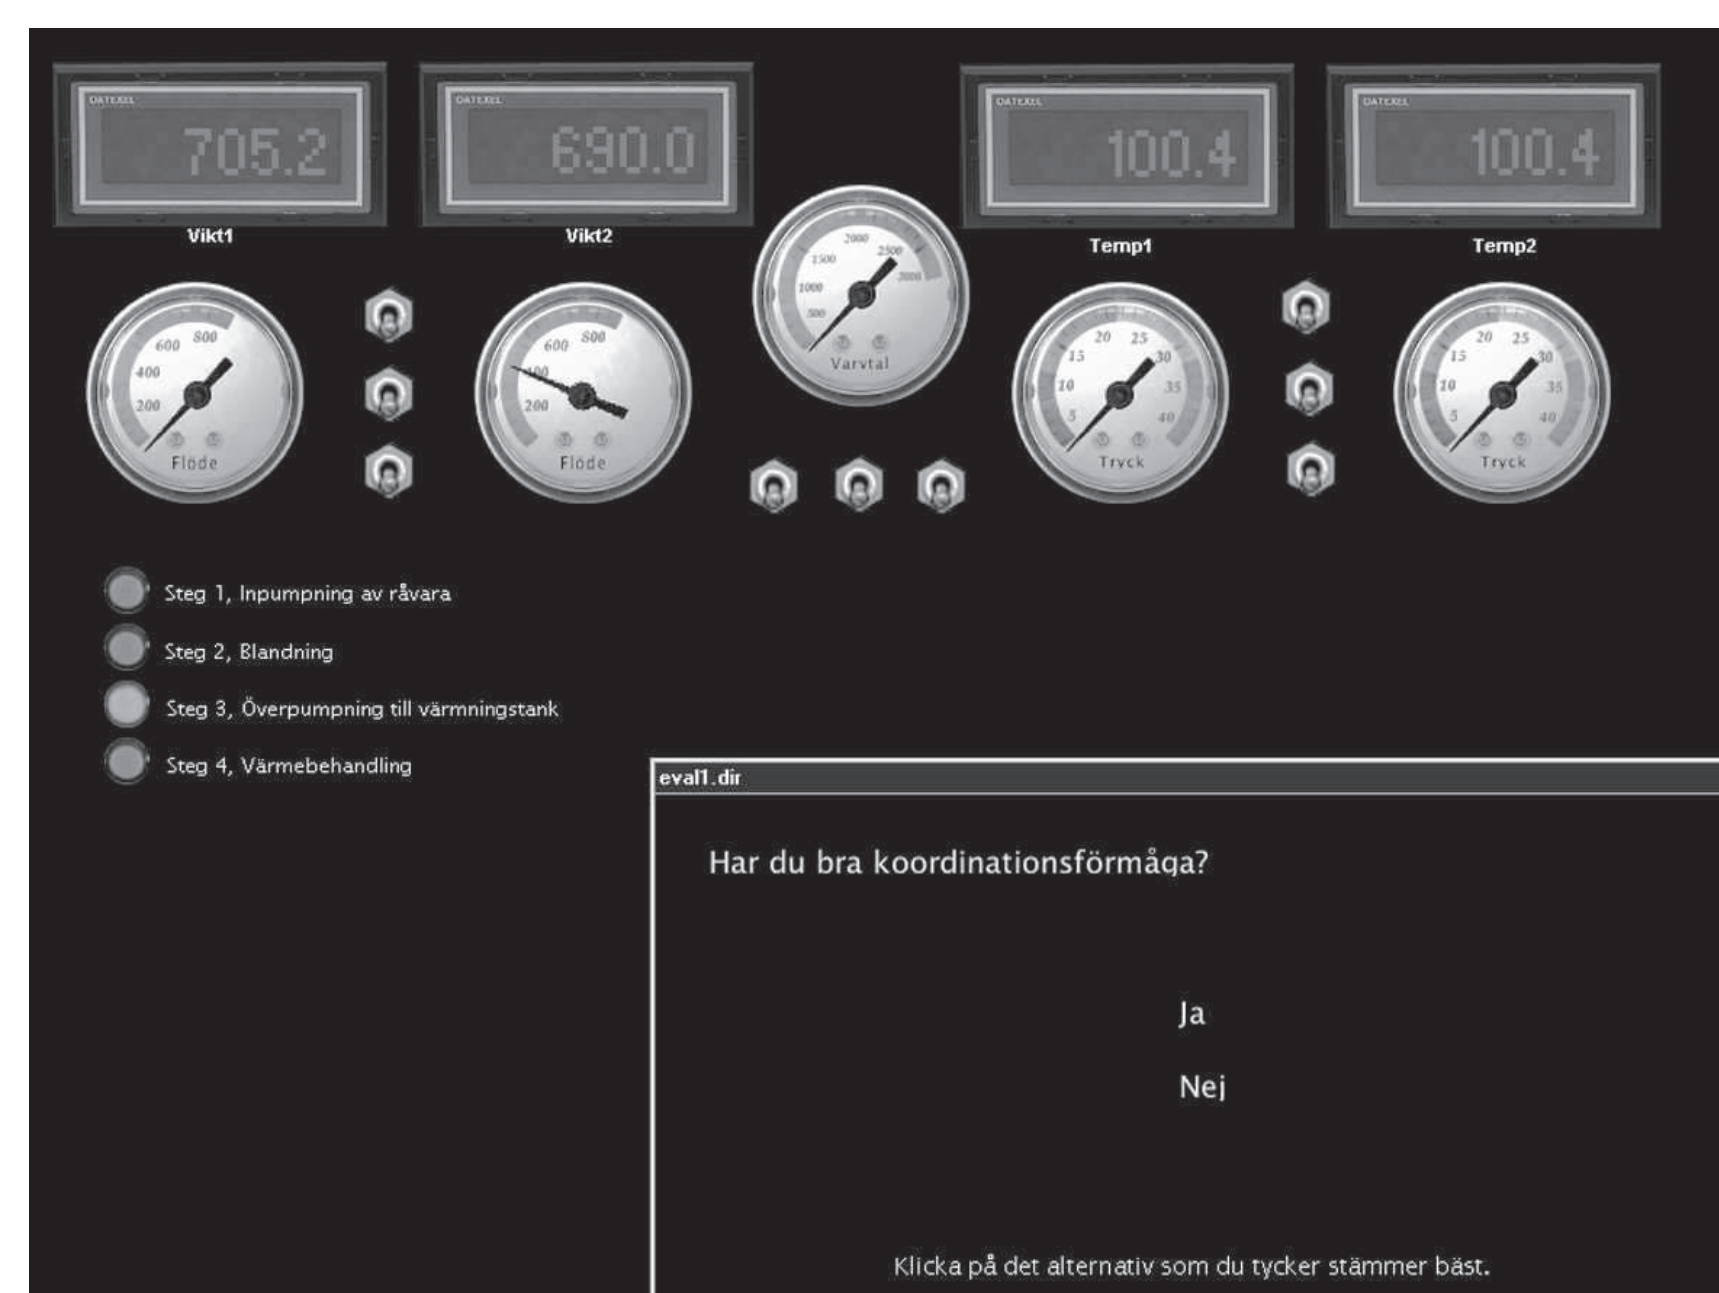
DATEXEL
705.2
Vikt1

DATEXEL
690.0
Vikt2

DATEXEL
100.4
Temp1

DATEXEL
100.4
Temp2

200 400 600 800
Flöde

200 400 600 800
Flöde

500 1000 1500 2000 2500 3000
Varvtal

5 10 15 20 25 30 35 40
Tryck

5 10 15 20 25 30 35 40
Tryck

Steg 1, Inpumpning av råvara
Steg 2, Blandning
Steg 3, Överpumpning till värmningstank
Steg 4, Värmebehandling

eval1.dir

Har du bra koordinationsförmåga?

Ja

Nej

Klicka på det alternativ som du tycker stämmer bäst.